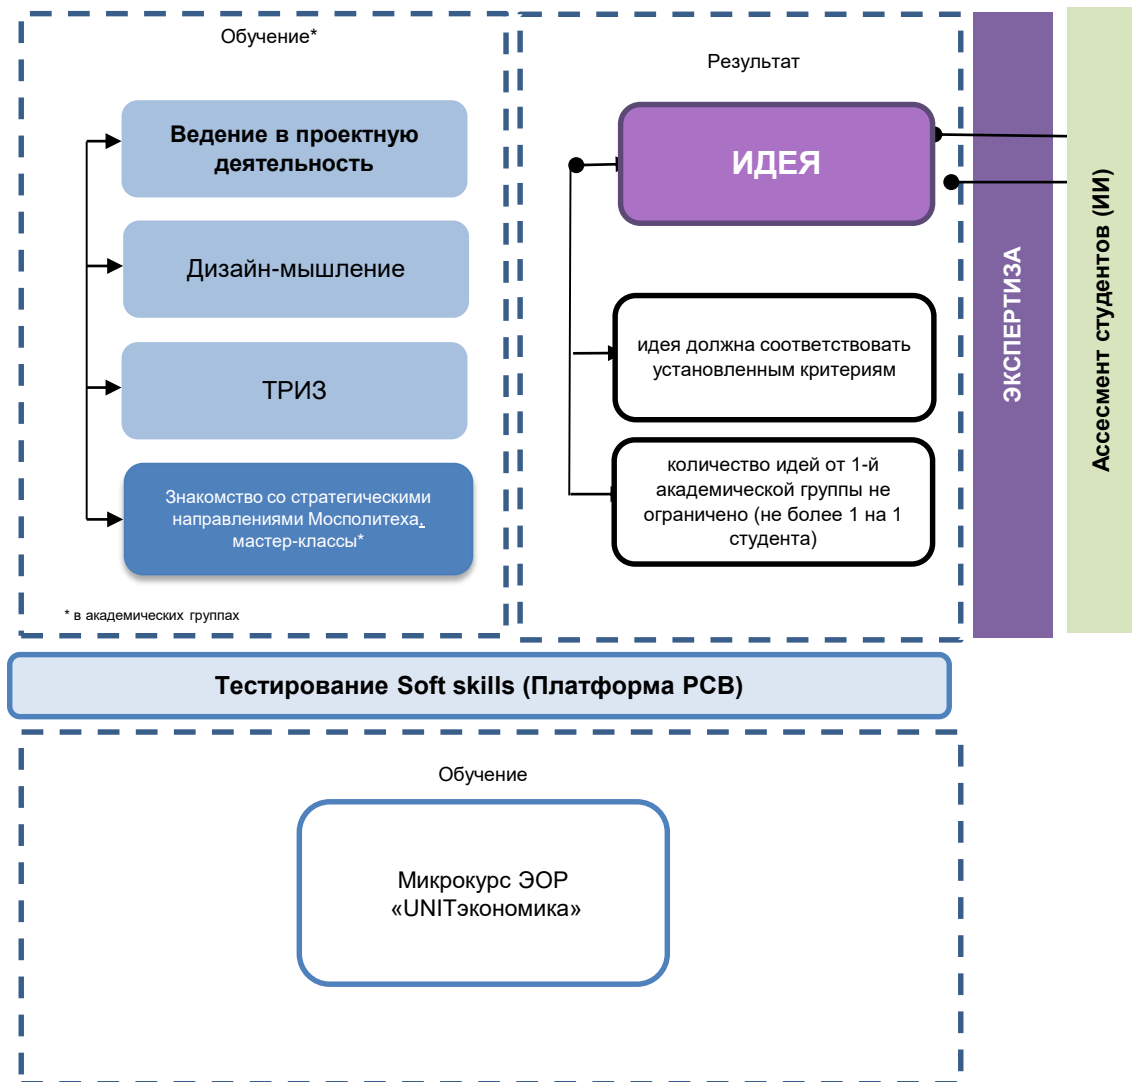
Обучение*

Ведение в проектную деятельность

Дизайн-мышление

ТРИЗ

Знакомство со стратегическими направлениями Мосполитеха, мастер-классы*

* в академических группах

Результат

ИДЕЯ

идея должна соответствовать установленным критериям

количество идей от 1-й академической группы не ограничено (не более 1 на 1 студента)

ЭКСПЕРТИЗА

Ассесмент студентов (ИИ)

Тестирование Soft skills (Платформа РСВ)

Обучение

Микрокурс ЭОР «UNITэкономика»